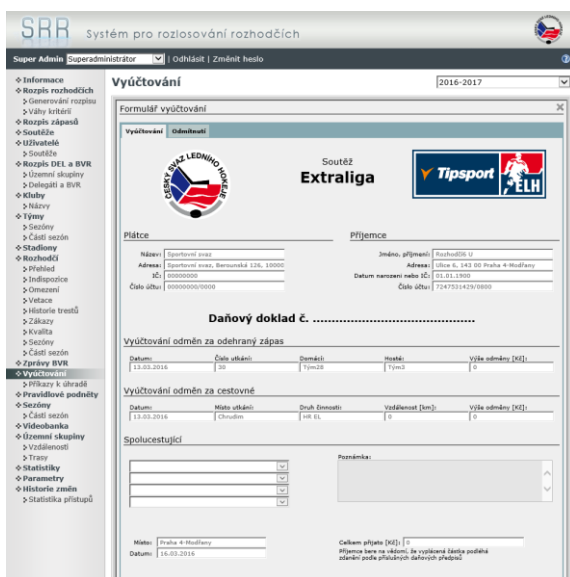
SRR Systém pro rozlosování rozhodčích

Super Admin Superadministrátor | Odhlásit | Změnit heslo

❖ Informace
❖ Rozpis rozhodčích
› Generování rozpisu
› Váhy kritérií
❖ Rozpis zápasů
❖ Soutěže
❖ Uživatelé
› Soutěže
❖ Rozpis DEL a BVR
› Územní skupiny
› Delegáti a BVR
❖ Kluby
› Názvy
❖ Týmy
› Sezóny
› Části sezón
❖ Stadiony
❖ Rozhodčí
› Přehled
› Indispozice
› Omezení
› Vetace
› Historie trestů
› Zákazy
› Kvalita
› Sezóny
› Části sezón
❖ Zprávy BVR
❖ Vyúčtování
› Příkazy k úhradě
❖ Pravidlové podněty
❖ Sezóny
› Části sezón
❖ Videobanka
❖ Územní skupiny
› Vzdálenosti
› Trasy
❖ Statistiky
❖ Parametry
❖ Historie změn
› Statistika přístupů

Vyúčtování

2016-2017

Formulář vyúčtování

Vyúčtování | Odměnutí

ČESKÝ SVAZ LEDNÍHO HOKEJE

Soutěž
Extraliga

Tipsport ELH

Plátce
Název: Sportovní svaz
Adresa: Sportovní svaz, Berounská 126, 10000
IČ: 00000000
Číslo účtu: 00000000/0000

Příjemce
Jméno, příjmení: Rozhodčí5 U
Adresa: Ulice 6, 143 00 Praha 4-Modřany
Datum narození nebo IČ: 01.01.1900
Číslo účtu: 7247531429/0800

Daňový doklad č. ..........................................

Vyúčtování odměn za odehraný zápas
| Datum: | Číslo utkání: | Domácí: | Hosté: | Výše odměny [Kč]: |
|---|---|---|---|---|
| 13.03.2016 | 30 | Tým28 | Tým3 | 0 |

Vyúčtování odměn za cestovné
| Datum: | Místo utkání: | Druh činnosti: | Vzdálenost [km]: | Výše odměny [Kč]: |
|---|---|---|---|---|
| 13.03.2016 | Chrudim | HR EL | 0 | 0 |

Spolucestující

Poznámka:

Místo: Praha 4-Modřany
Datum: 16.03.2016

Celkem přijato [Kč]: 0
Příjemce bere na vědomí, že vyplácená částka podléhá zdanění podle příslušných daňových předpisů